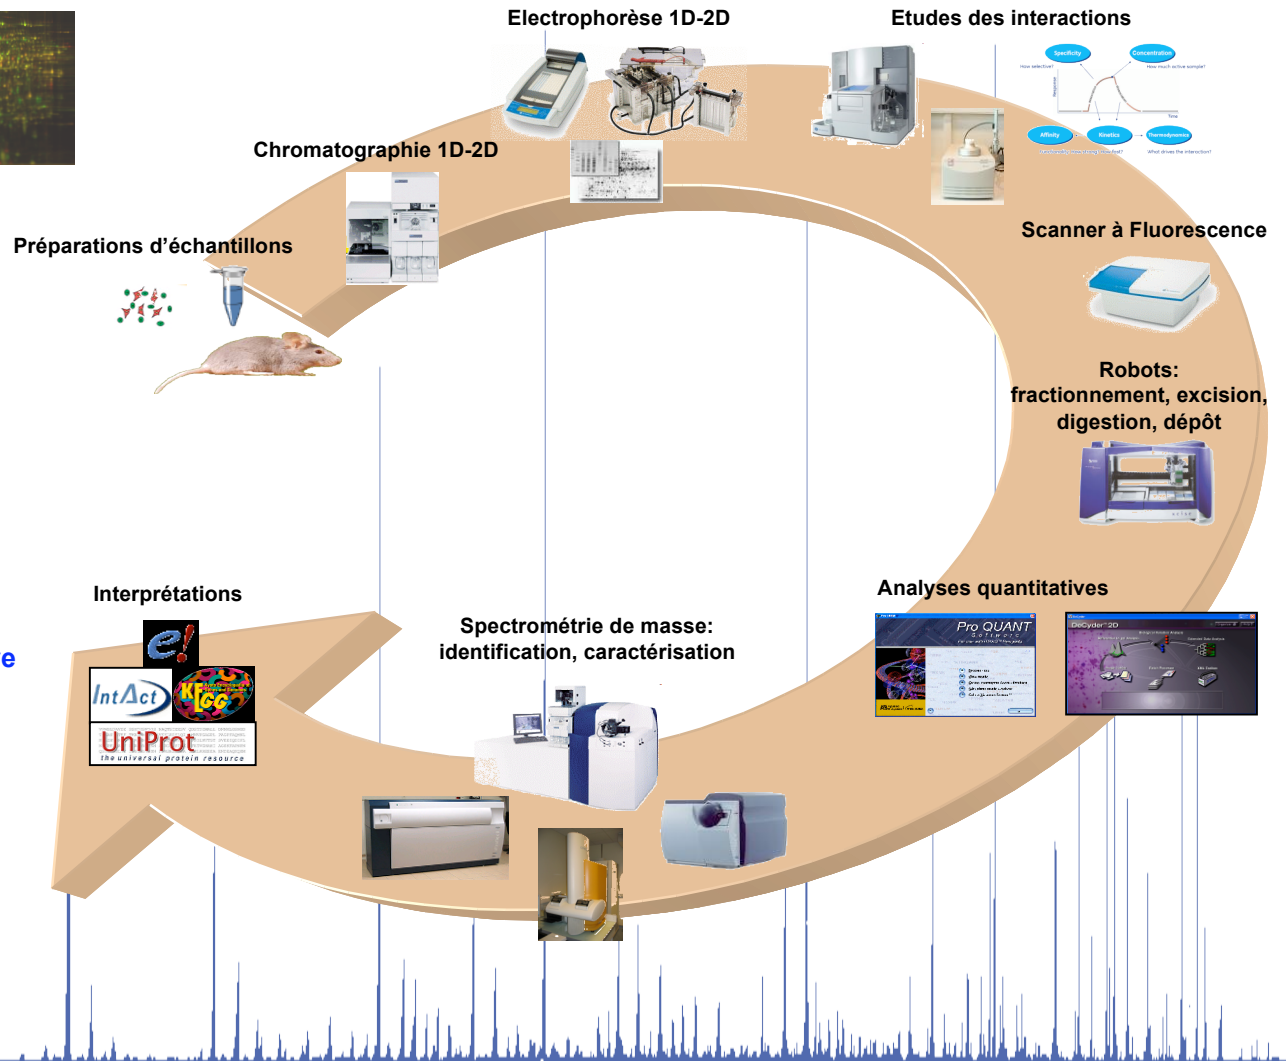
Electrophorèse 1D-2D

Etudes des interactions

Specificity

Concentration

How selective?

How much active sample?

Affinity

Kinetics

Thermodynamics

What drives the interaction?

Chromatographie 1D-2D

Préparations d'échantillons

Scanner à Fluorescence

Robots: fractionnement, excision, digestion, dépôt

Analyses quantitatives

Pro QUANT Software

DeCyder 2D

Interprétations

e!

IntAct

KEGG

UniProt
the universal protein resource

Spectrométrie de masse: identification, caractérisation

e